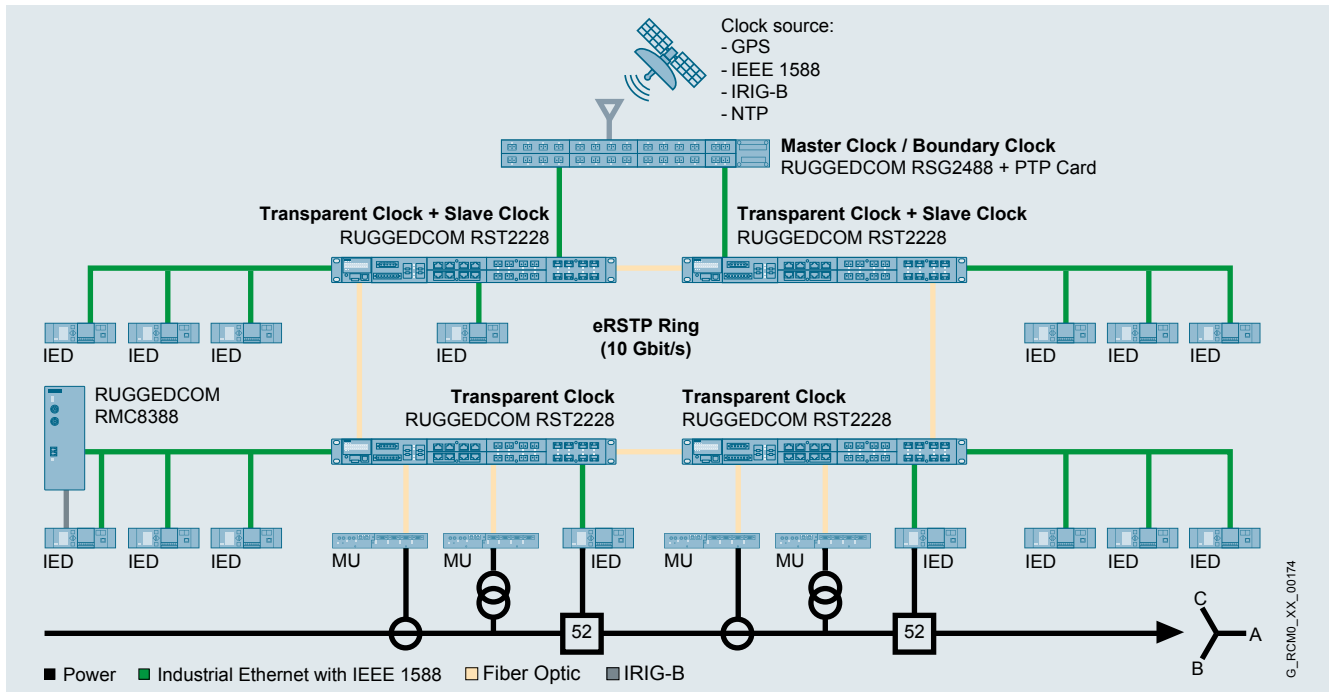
Clock source:
- GPS
- IEEE 1588
- IRIG-B
- NTP

**Master Clock / Boundary Clock**
RUGGEDCOM RSG2488 + PTP Card

**Transparent Clock + Slave Clock**
RUGGEDCOM RST2228

**Transparent Clock + Slave Clock**
RUGGEDCOM RST2228

IED IED IED IED

**eRSTP Ring**
**(10 Gbit/s)**

IED IED IED

RUGGEDCOM
RMC8388

**Transparent Clock**
RUGGEDCOM RST2228

**Transparent Clock**
RUGGEDCOM RST2228

IED IED IED MU MU IED MU MU IED IED IED IED

52 52

C
A
B

G_RCM0_XX_00174

■ Power ■ Industrial Ethernet with IEEE 1588 ■ Fiber Optic ■ IRIG-B